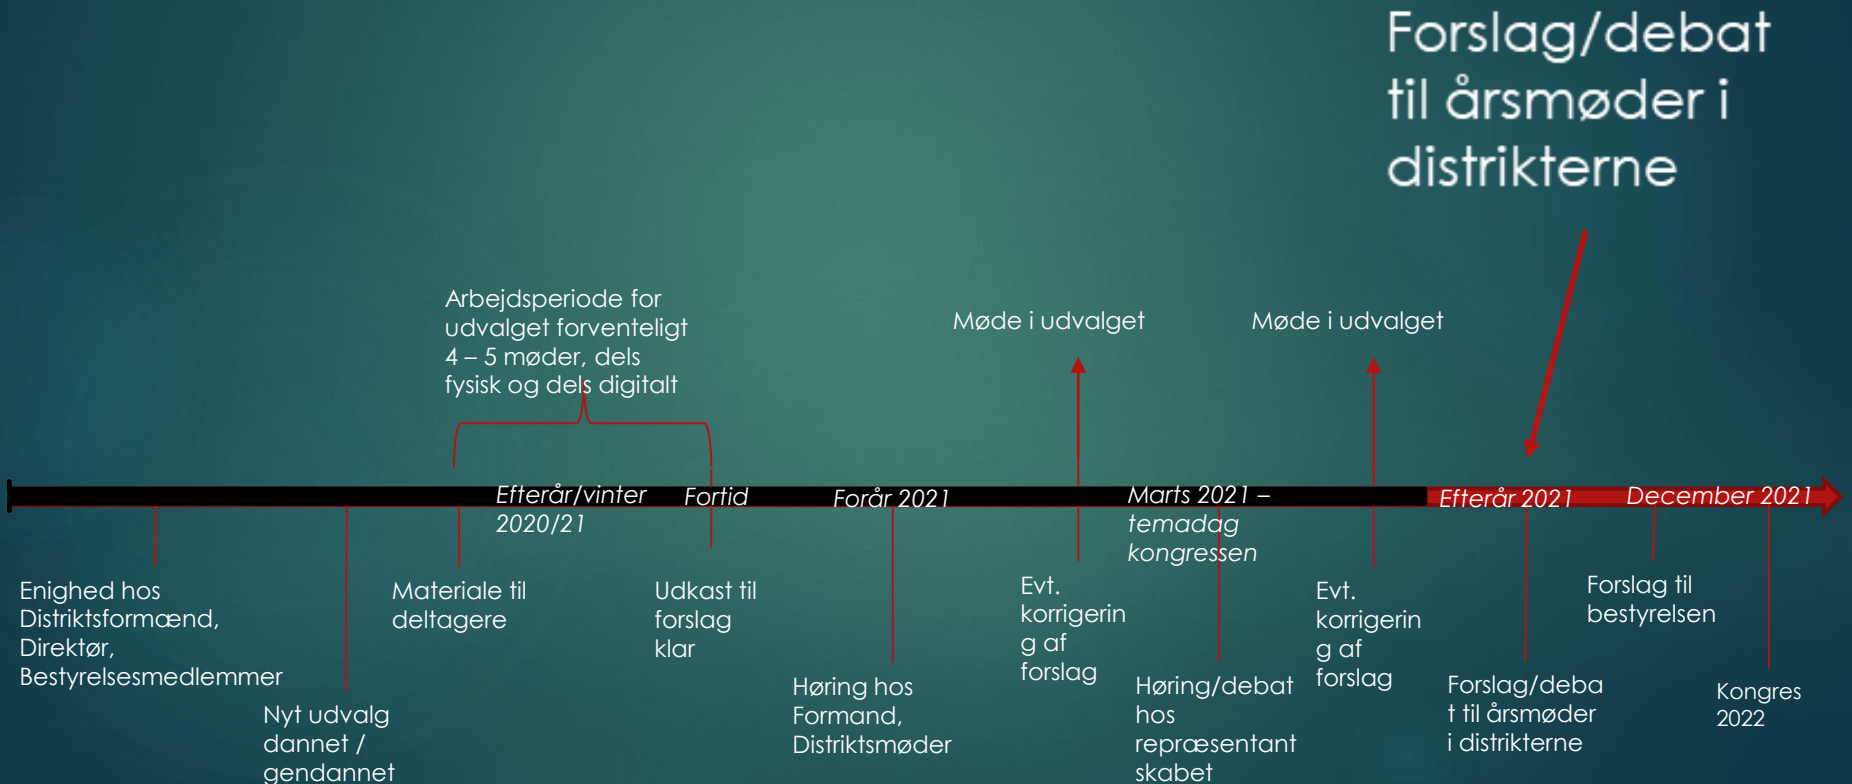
Forslag/debat til årsmøder i distrikterne

Arbejdsperiode for udvalget forventeligt 4 – 5 møder, dels fysisk og dels digitalt

Møde i udvalget

Møde i udvalget

Efterår/vinter 2020/21

Fortid

Forår 2021

Marts 2021 – temadag kongressen

Efterår 2021

December 2021

Enighed hos Distriktsformænd, Direktør, Bestyrelsesmedlemmer

Nyt udvalg dannet / gendannet

Materiale til deltagere

Udkast til forslag klar

Høring hos Formand, Distriktsmøder

Evt. korrigering af forslag

Høring/debat hos repræsentant skabet

Evt. korrigering af forslag

Forslag/debat til årsmøder i distrikterne

Forslag til bestyrelsen

Kongres 2022